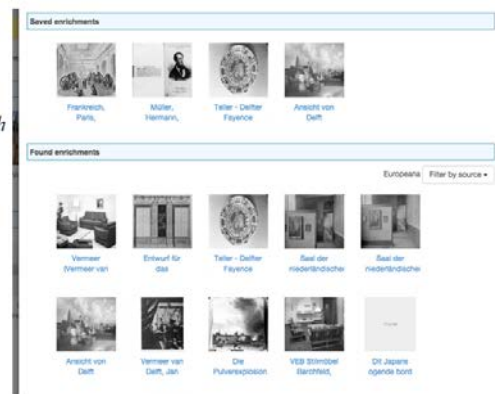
Saved enrichments

Frankreich, Paris,

Müller, Hermann,

Teller - Delfter Fayence

Ansicht von Delft

Found enrichments

Europeana

Filter by source ▾

Vermeer (Vermeer van

Entwurf für das

Teller - Delfter Fayence

Saal der niederländischer

Saal der niederländischer

Ansicht von Delft

Vermeer van Delft, Jan

Die Pulverexplosion

VEB Stilmöbel Barchfeld,

Dit Japans ogende bord

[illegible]